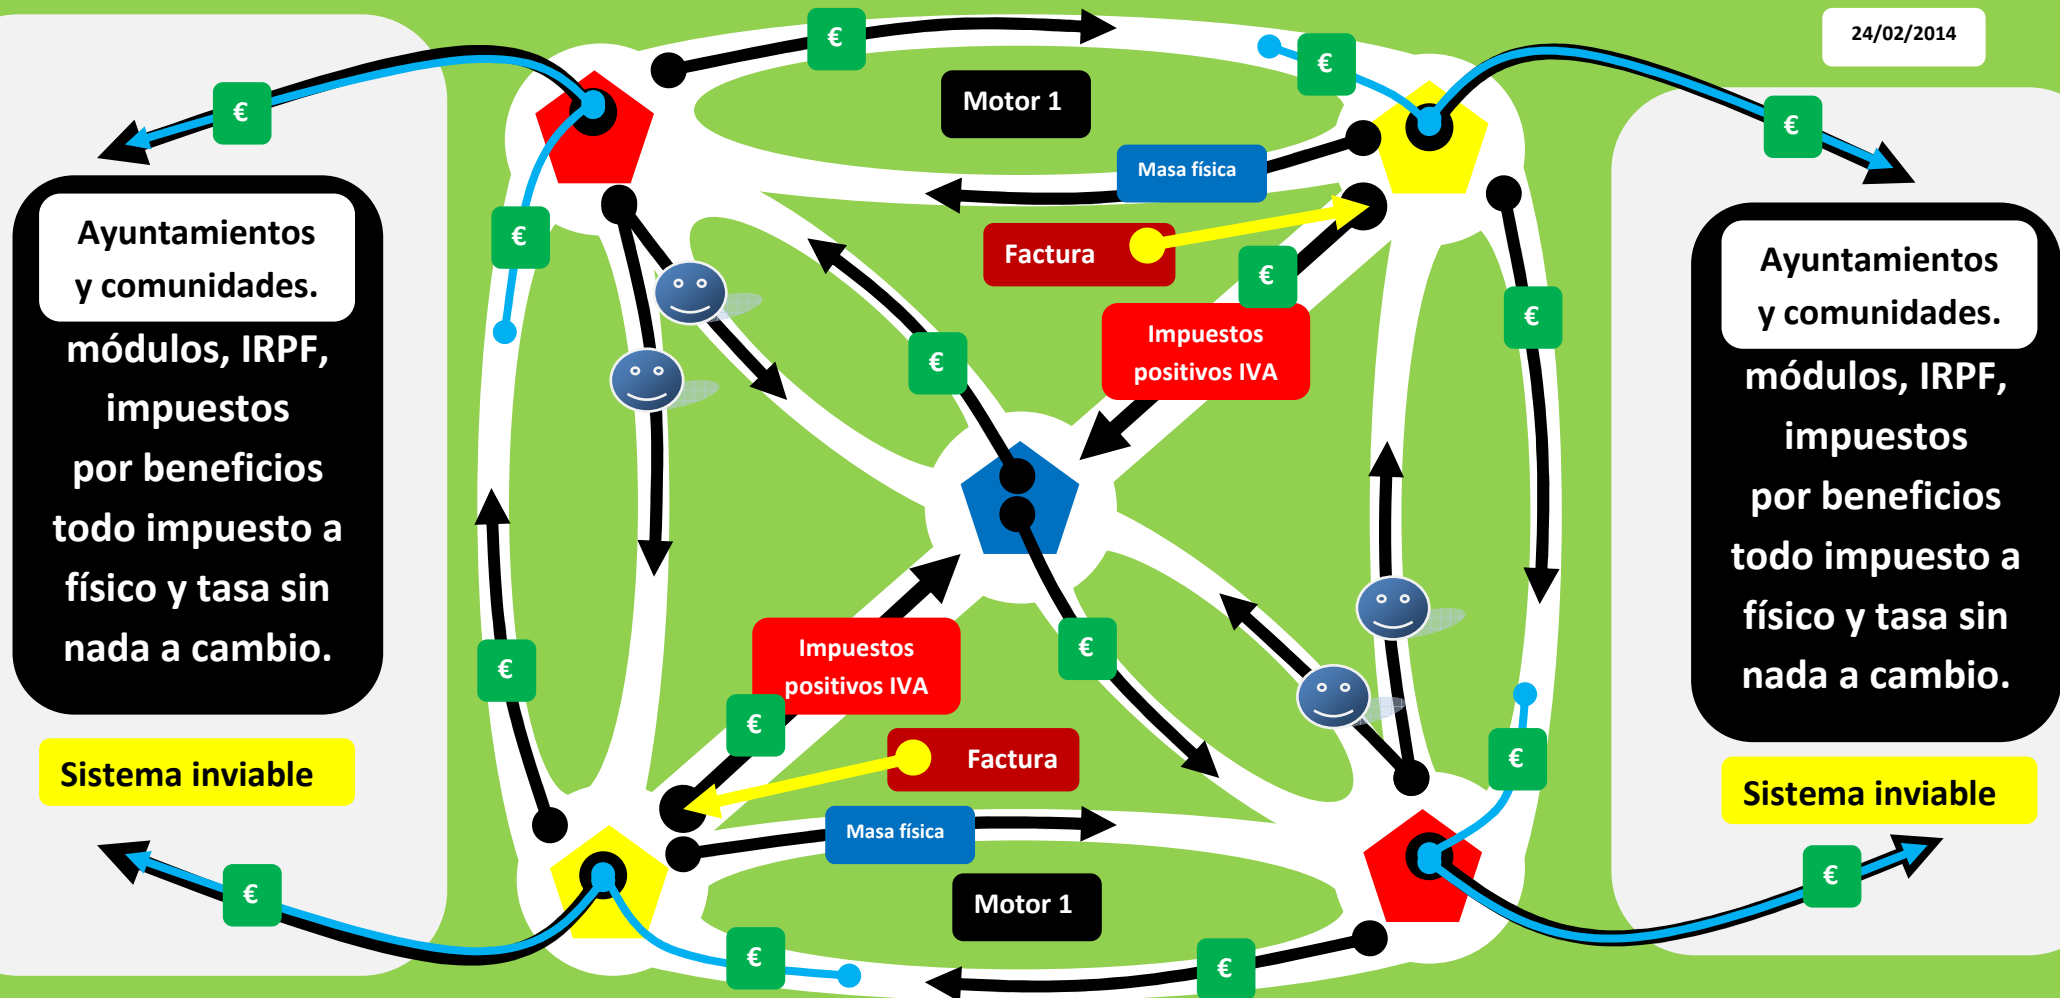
24/02/2014

Ayuntamientos y comunidades.

módulos, IRPF, impuestos por beneficios todo impuesto a físico y tasa sin nada a cambio.

Sistema inviable

€

€

€

€

€

€

Motor 1

Masa física

Factura

€

Impuestos positivos IVA

€

€

Impuestos positivos IVA

€

Factura

Masa física

Motor 1

€

€

€

€

€

€

€

Ayuntamientos y comunidades.

módulos, IRPF, impuestos por beneficios todo impuesto a físico y tasa sin nada a cambio.

Sistema inviable

€